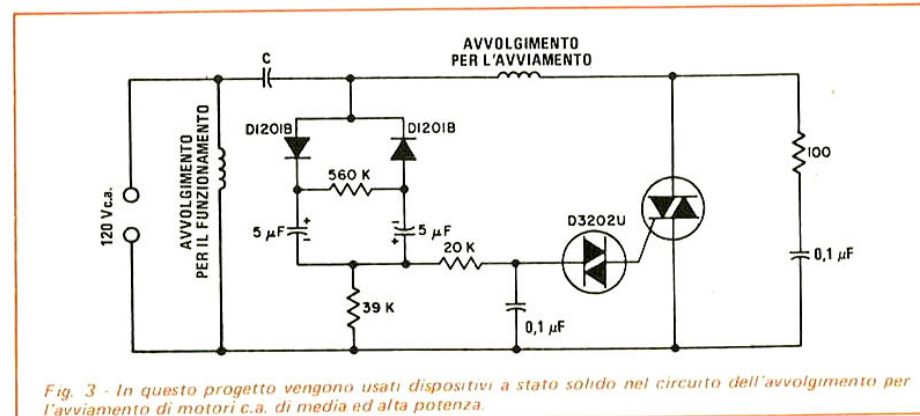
AVVOLGIMENTO PER L'AVVIAMENTO

C

D1201B

D1201B

560 K

100

120 V c.a.

AVVOLGIMENTO PER IL FUNZIONAMENTO

5 $\mu$F

5 $\mu$F

D3202U

20 K

0,1 $\mu$F

39 K

0,1 $\mu$F

Fig. 3 - In questo progetto vengono usati dispositivi a stato solido nel circuito dell'avvolgimento per l'avviamento di motori c.a. di media ed alta potenza.